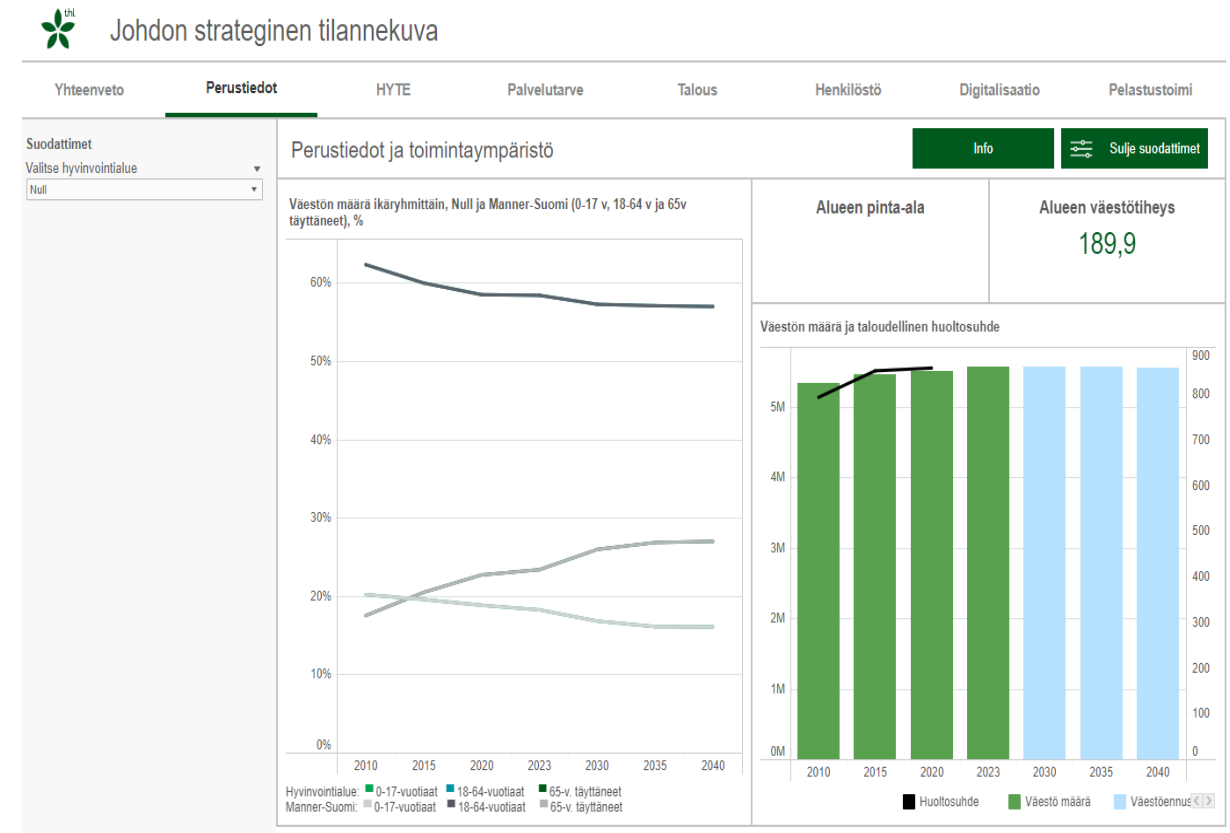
thl

Johdon strateginen tilannekuva

Yhteenveto | Perustiedot | HYTE | Palvelutarve | Talous | Henkilöstö | Digitalisaatio | Pelastustoimi

Suodattimet
Valitse hyvinvointialue
Null

Perustiedot ja toimintaympäristö

Info

Sulje suodattimet

Väestön määrä ikäryhmittäin, Null ja Manner-Suomi (0-17 v, 18-64 v ja 65v täyttäneet), %

60%
50%
40%
30%
20%
10%
0%
2010 2015 2020 2023 2030 2035 2040

Hyvinvointialue: 0-17-vuotiaat 18-64-vuotiaat 65-v. täyttäneet
Manner-Suomi: 0-17-vuotiaat 18-64-vuotiaat 65-v. täyttäneet

Alueen pinta-ala

Alueen väestötiheys
189,9

Väestön määrä ja taloudellinen huoltosuhde

5M
4M
3M
2M
1M
0M
900
800
700
600
500
400
300
200
100
0
2010 2015 2020 2023 2030 2035 2040

Huoltosuhde Väestö määrä Väestöennus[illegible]